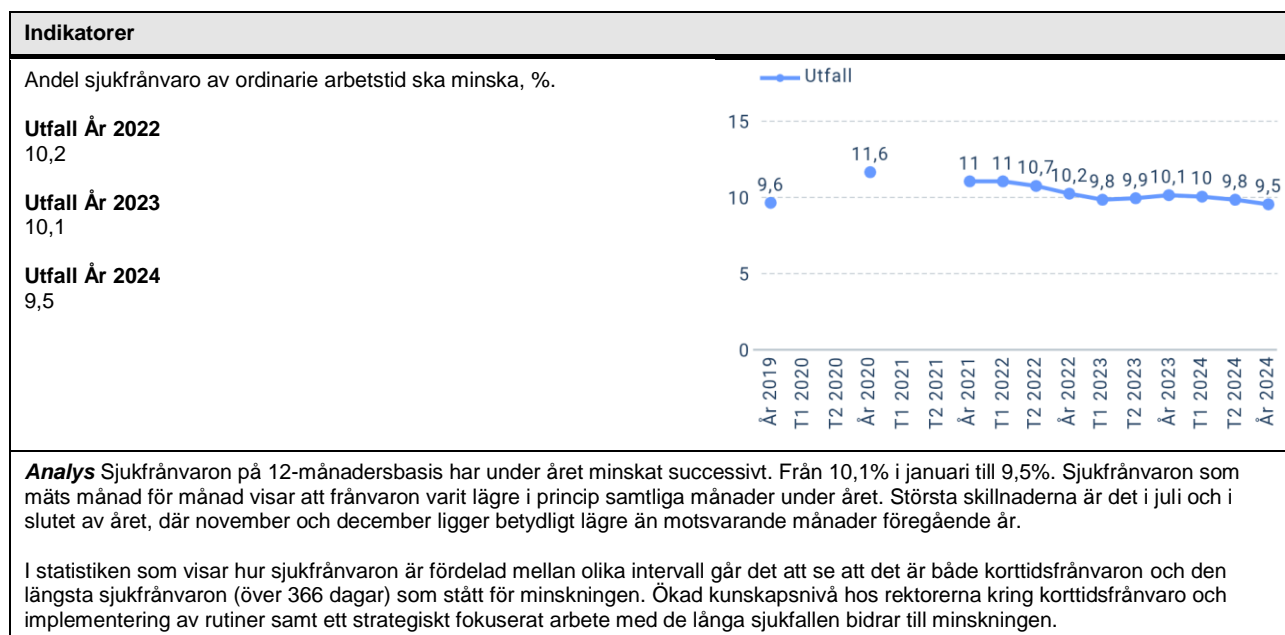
Indikatorer

Andel sjukfrånvaro av ordinarie arbetstid ska minska, %.

Utfall År 2022
10,2

Utfall År 2023
10,1

Utfall År 2024
9,5

Utfall

15
10
5
0

9,6
11,6
11
11
10,7
10,2
9,8
9,9
10,1
10
9,8
9,5

År 2019
T1 2020
T2 2020
År 2020
T1 2021
T2 2021
År 2021
T1 2022
T2 2022
År 2022
T1 2023
T2 2023
År 2023
T1 2024
T2 2024
År 2024

**Analys** Sjukfrånvaron på 12-månadersbasis har under året minskat successivt. Från 10,1% i januari till 9,5%. Sjukfrånvaron som mäts månad för månad visar att frånvaron varit lägre i princip samtliga månader under året. Största skillnaderna är det i juli och i slutet av året, där november och december ligger betydligt lägre än motsvarande månader föregående år.

I statistiken som visar hur sjukfrånvaron är fördelad mellan olika intervall går det att se att det är både korttidsfrånvaron och den längsta sjukfrånvaron (över 366 dagar) som stått för minskningen. Ökad kunskapsnivå hos rektorerna kring korttidsfrånvaro och implementering av rutiner samt ett strategiskt fokuserat arbete med de långa sjukfallen bidrar till minskningen.